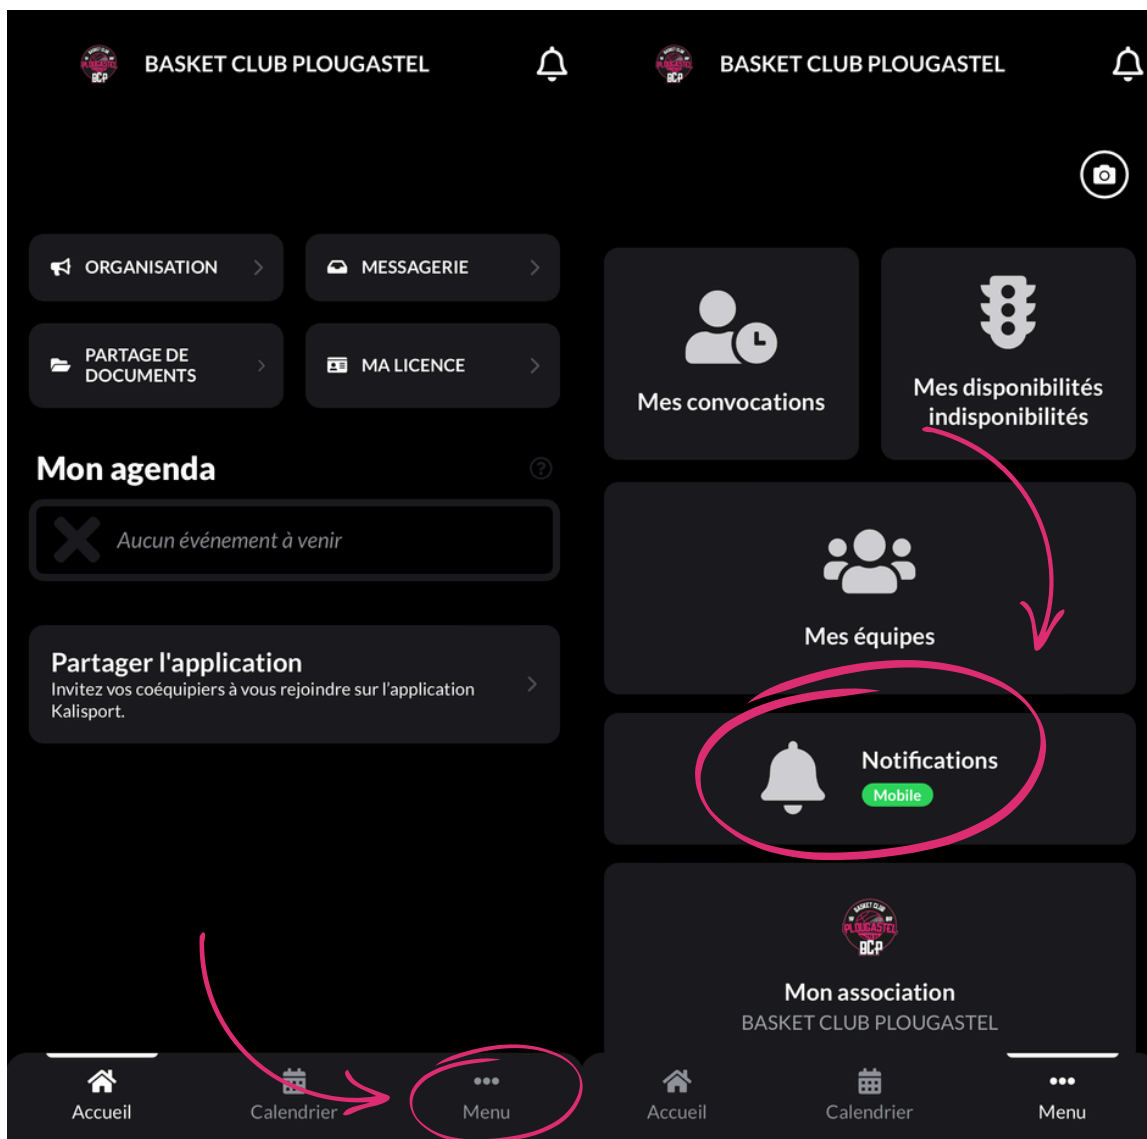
BASKET CLUB PLOUGASTEL

ORGANISATION

MESSAGERIE

PARTAGE DE DOCUMENTS

MA LICENCE

Mon agenda

Aucun événement à venir

Partager l'application
Invitez vos coéquipiers à vous rejoindre sur l'application Kalisport.

Accueil
Calendrier
Menu

BASKET CLUB PLOUGASTEL

Mes convocations

Mes disponibilités indisponibilités

Mes équipes

Notifications
Mobile

Mon association
BASKET CLUB PLOUGASTEL

Accueil
Calendrier
Menu